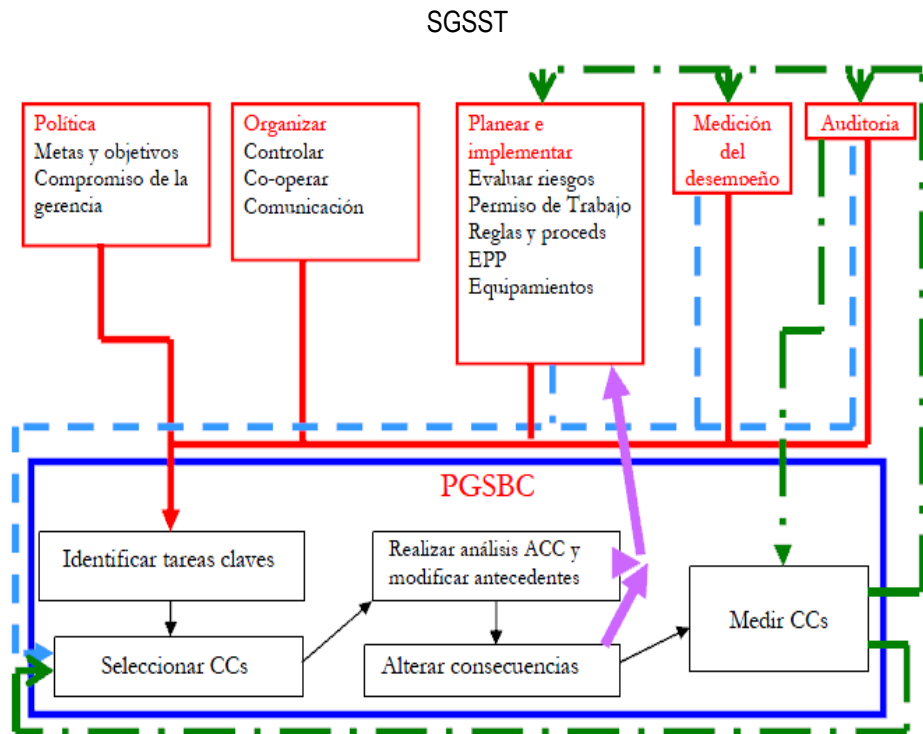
SGSST

Política
Metas y objetivos
Compromiso de la gerencia

Organizar
Controlar
Co-operar
Comunicación

Planear e implementar
Evaluar riesgos
Permiso de Trabajo
Reglas y proceds
EPP
Equipamientos

Medición del desempeño

Auditoria

PGSBC

Identificar tareas claves

Realizar análisis ACC y modificar antecedentes

Medir CCs

Seleccionar CCs

Alterar consecuencias